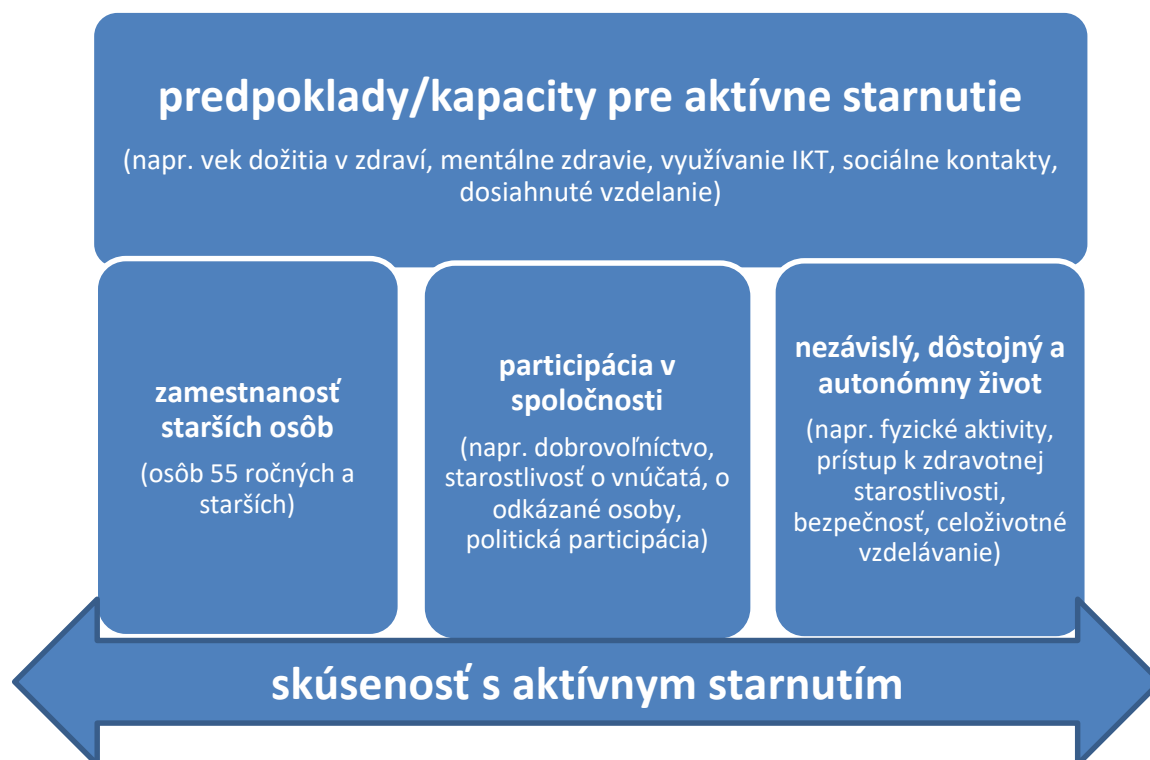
predpoklady/kapacity pre aktívne starnutie

(napr. vek dožitia v zdraví, mentálne zdravie, využívanie IKT, sociálne kontakty, dosiahnuté vzdelanie)

zamestnanosť starších osôb

(osôb 55 ročných a starších)

participácia v spoločnosti

(napr. dobrovoľníctvo, starostlivosť o vnúčatá, o odkázané osoby, politická participácia)

nezávislý, dôstojný a autonómny život

(napr. fyzické aktivity, prístup k zdravotnej starostlivosti, bezpečnosť, celoživotné vzdelávanie)

skúsenosť s aktívnym starnutím